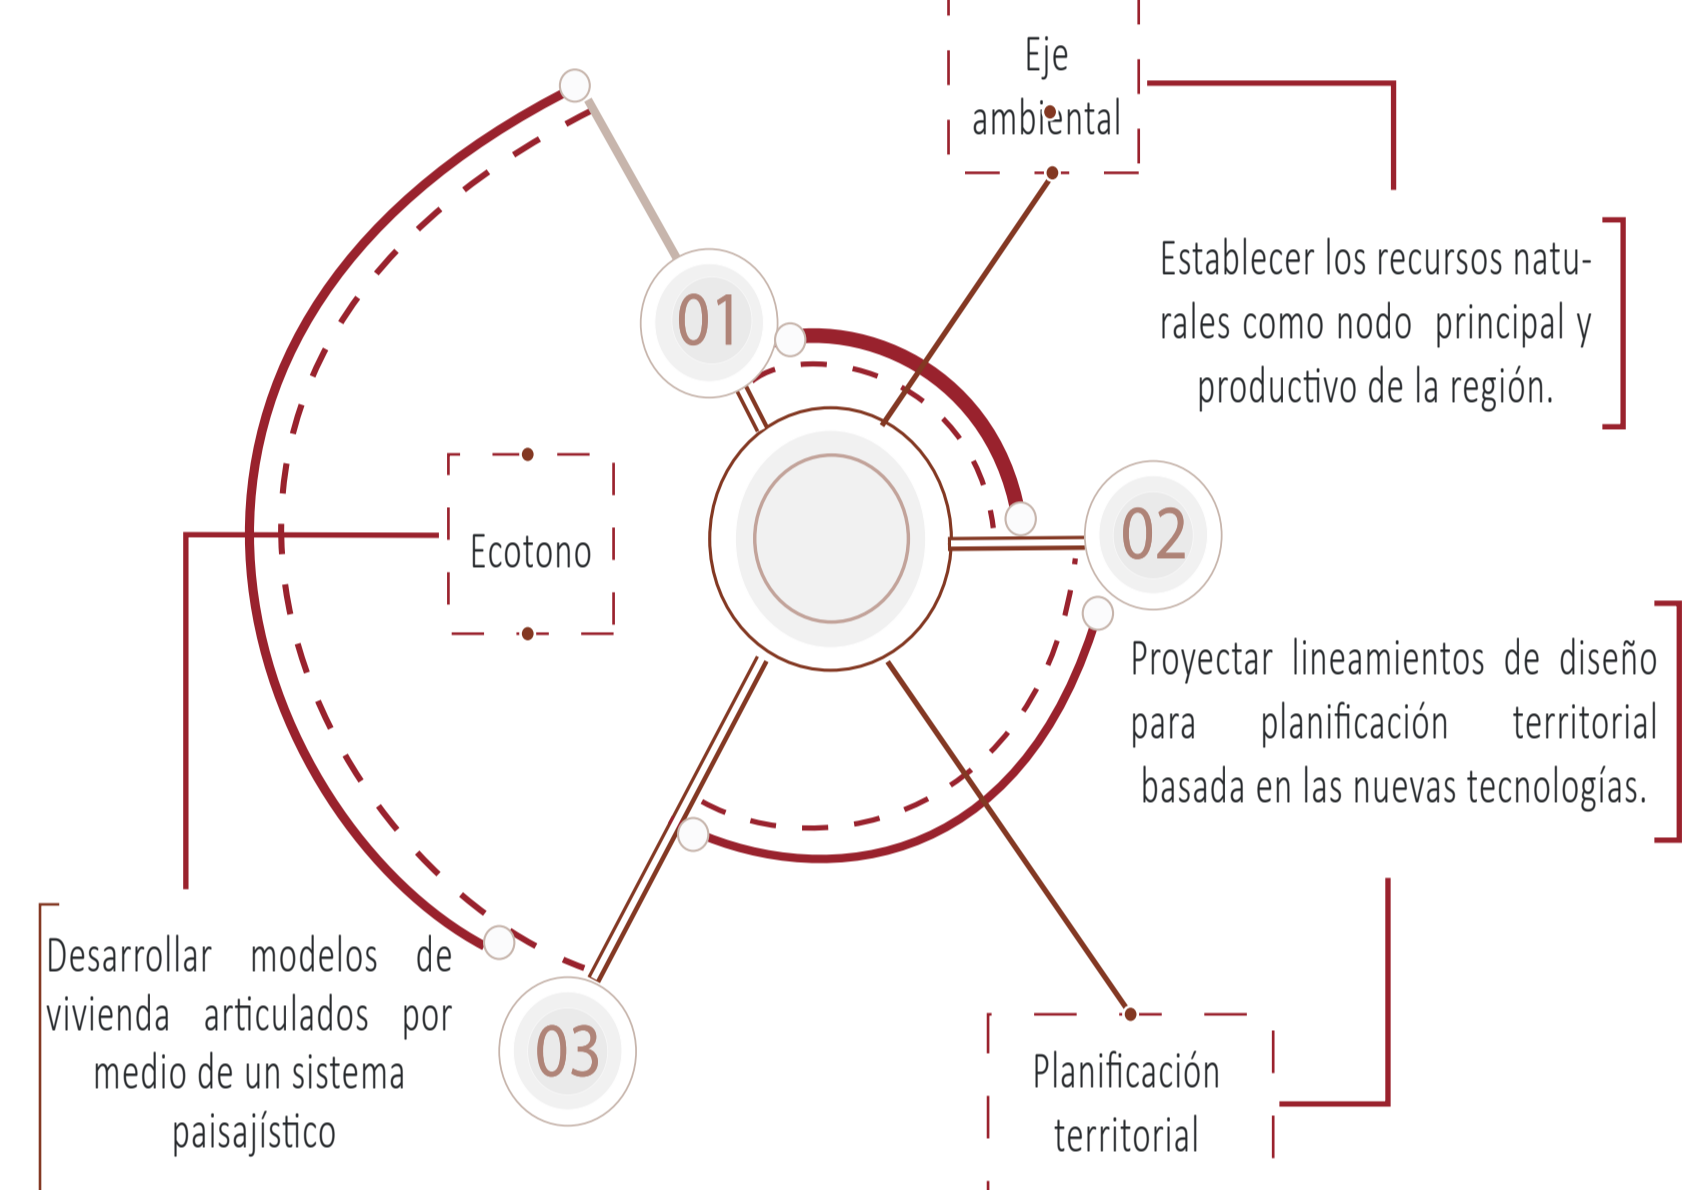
Eje ambiental

Establecer los recursos naturales como nodo principal y productivo de la región.

01

02

Ecotono

Proyectar lineamientos de diseño para planificación territorial basada en las nuevas tecnologías.

Desarrollar modelos de vivienda articulados por medio de un sistema paisajístico

03

Planificación territorial